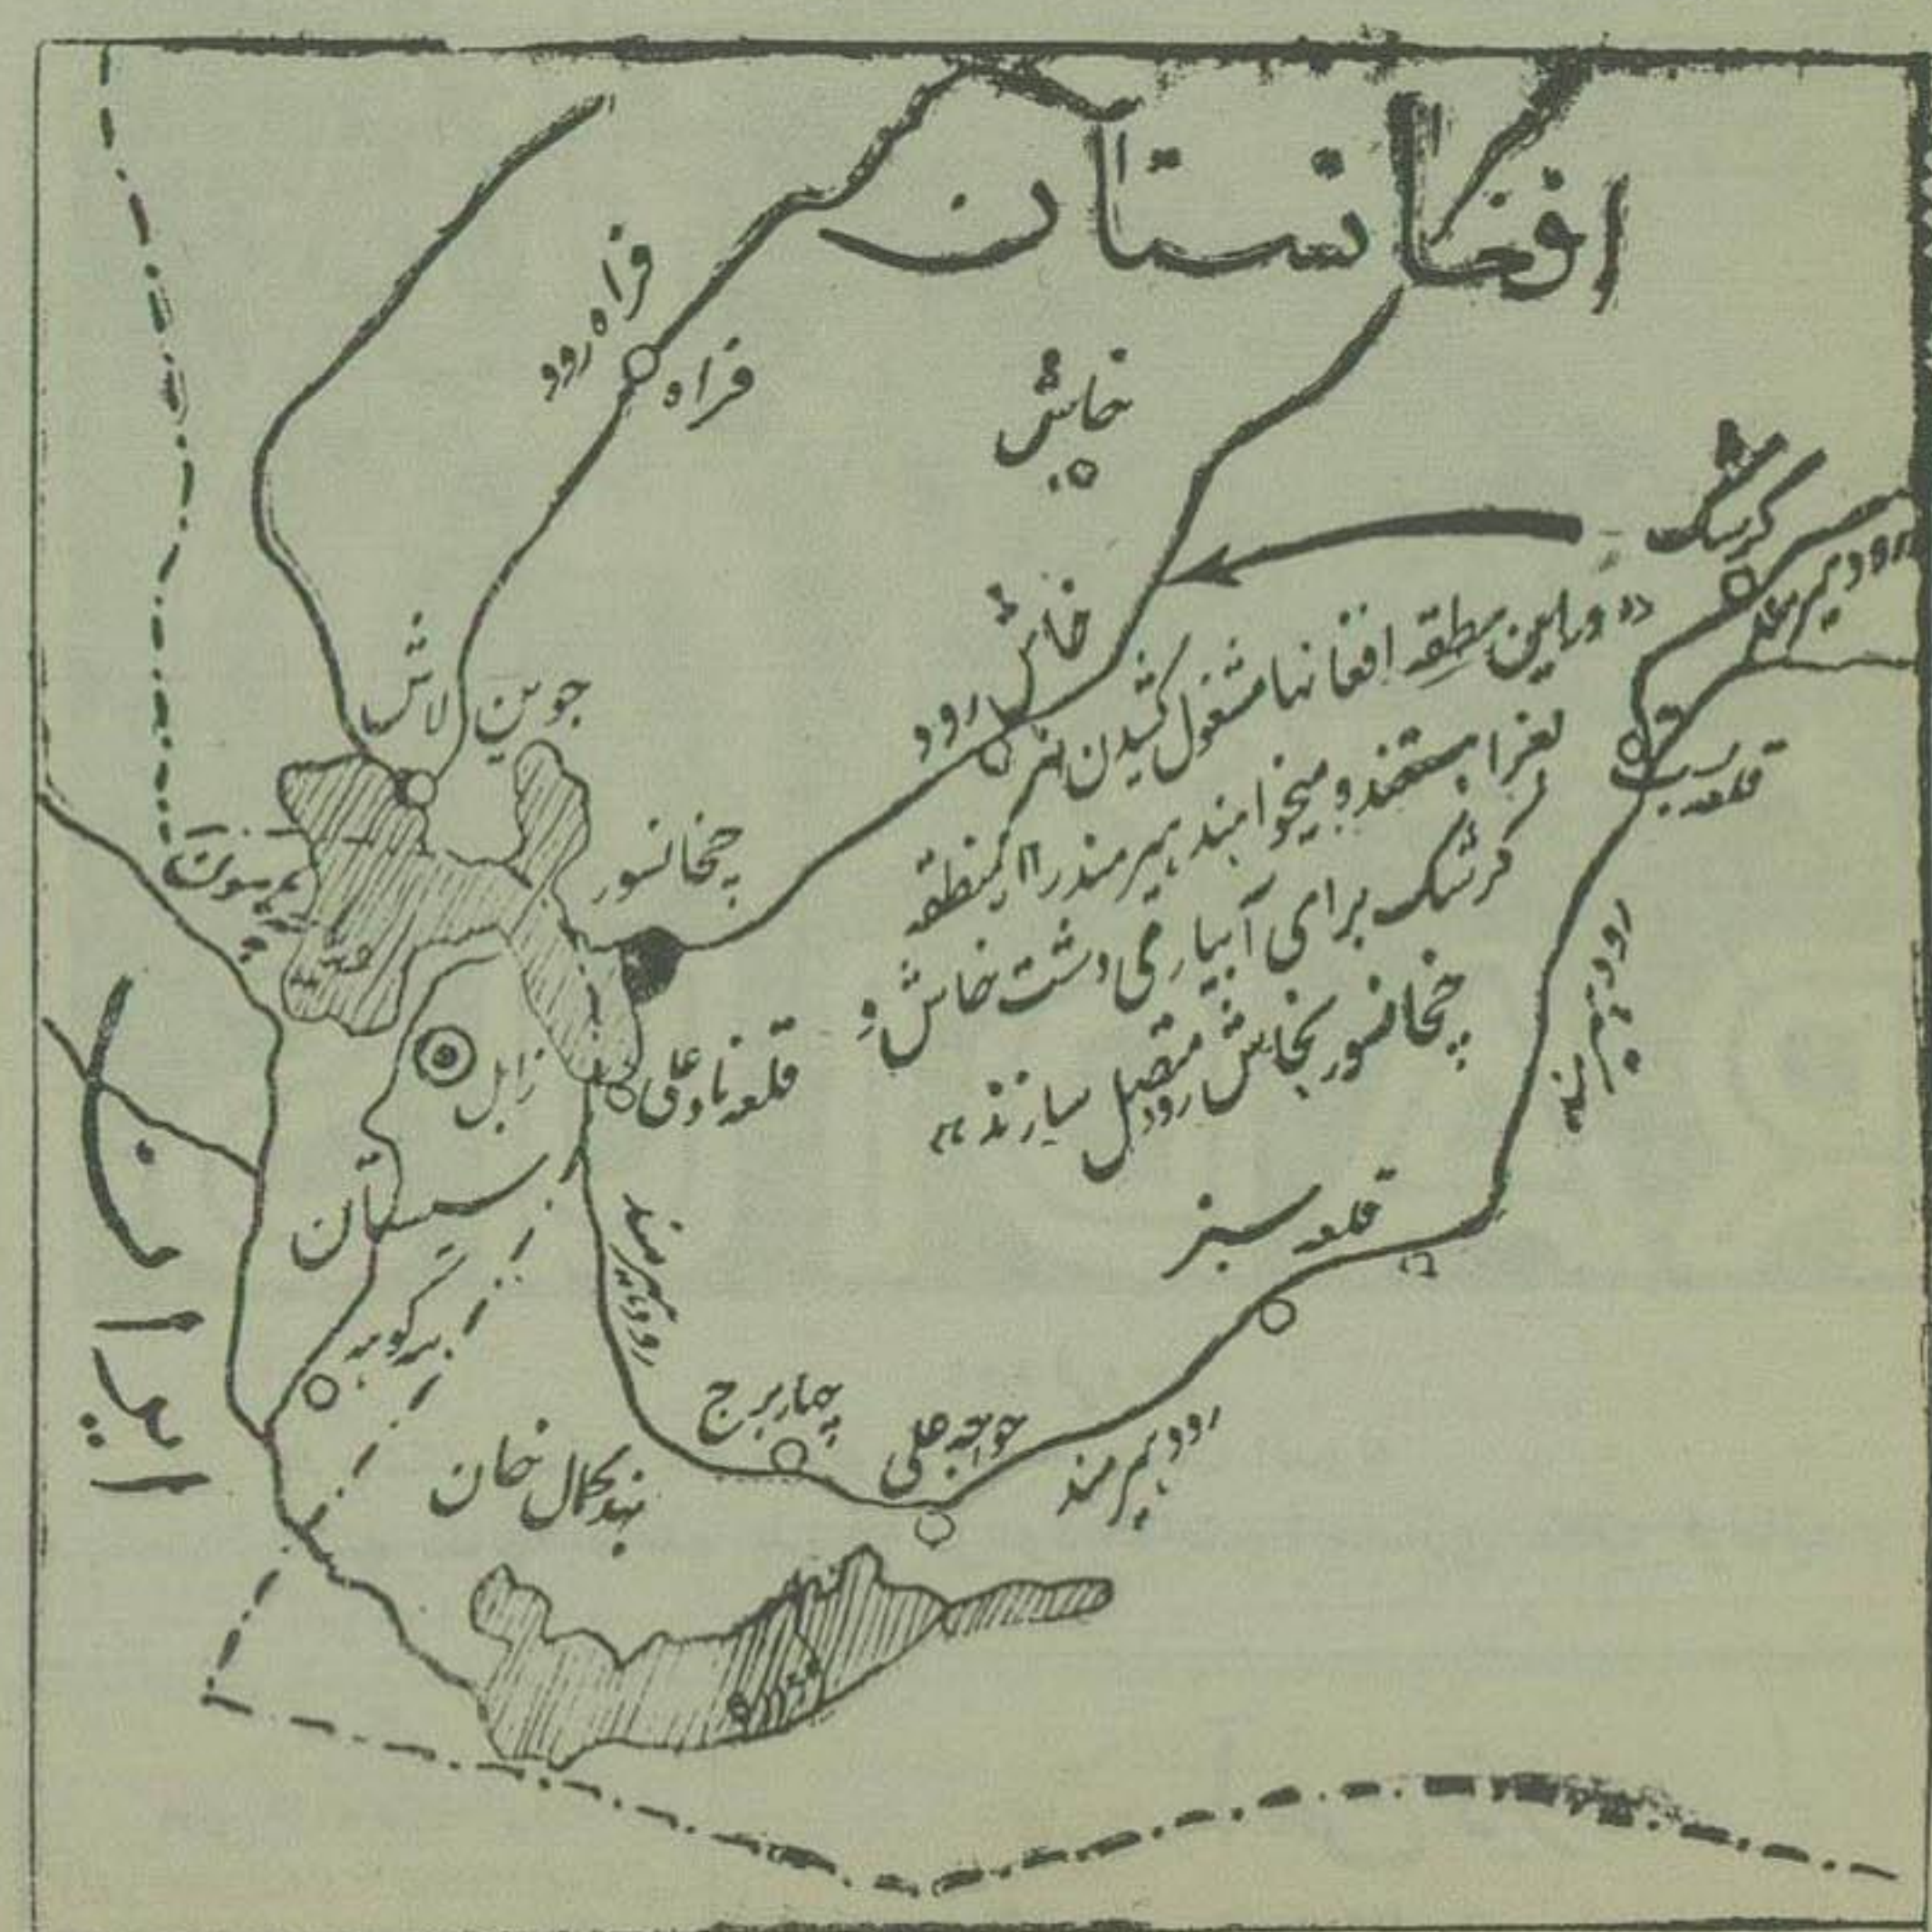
افغانستان

فراه

فراه رود

خاش

گرشک

رود هیرمند

قلعه بست

خاش رود

«در این منطقه افغانها مشغول کشیدن نهر

لعزا هستند و میخواهند هیرمند را از منطقه

گرشک برای آبیاری دشت خاش و

چخانسور بخاش رود متصل سازند»

جوین

لاش

چخانسور

هیرمند

قلعه ناد علی

زابل

سیستان

رود هیرمند

قلعه سبز

بندکوهک

چهاربرج

خواجه علی

رود هیرمند

بند کمال خان

ایران